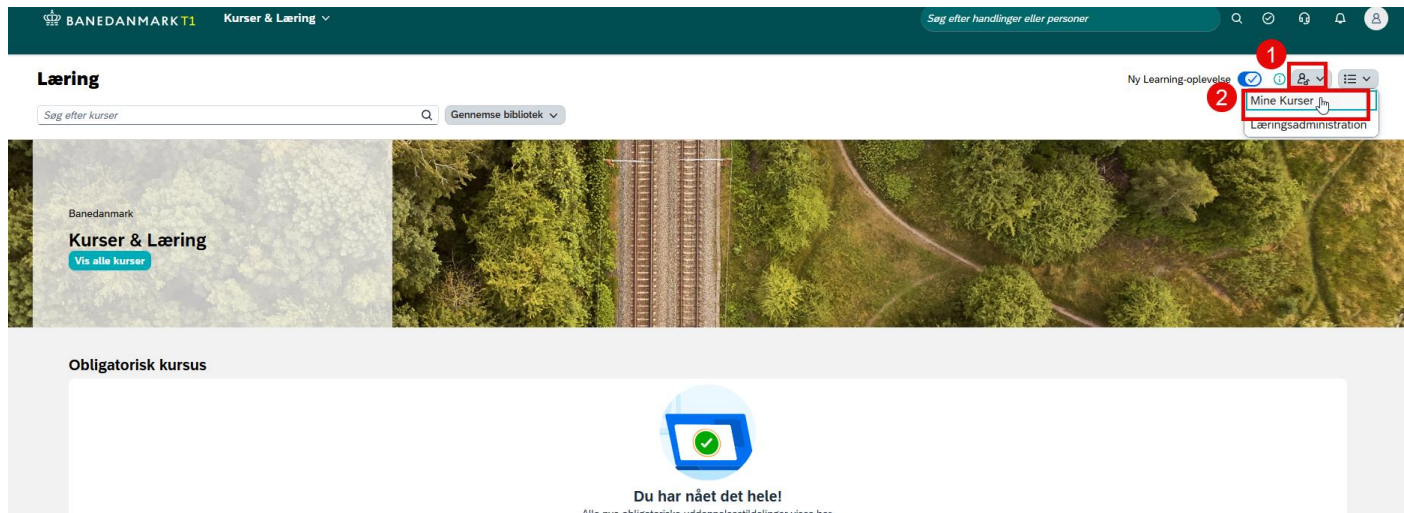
BANEDANMARK T1 Kurser & Læring

Søg efter handlinger eller personer

Læring

Ny Learning-oplevelse

1

2

Mine Kurser

Læringsadministration

Søg efter kurser

Gennemse bibliotek

Banedanmark

Kurser & Læring

Vis alle kurser

Obligatorisk kursus

Du har nået det hele!

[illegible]